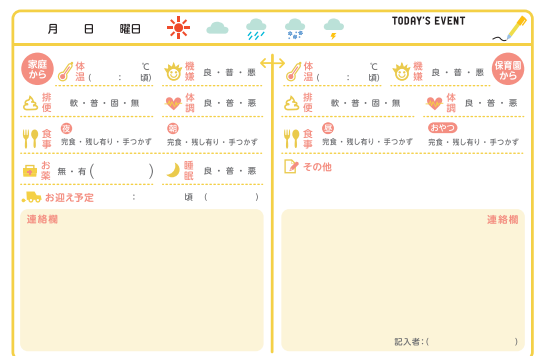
月　日　曜日

TODAY'S EVENT

家庭から

体温（　：　頃）℃

機嫌　良・普・悪

排便　軟・普・固・無

体調　良・普・悪

食事　夜　完食・残し有り・手つかず

朝　完食・残し有り・手つかず

お薬　無・有（　）

睡眠　良・普・悪

お迎え予定　：　頃（　）

連絡欄

保育園から

体温（　：　頃）℃

機嫌　良・普・悪

排便　軟・普・固・無

体調　良・普・悪

食事　昼　完食・残し有り・手つかず

おやつ　完食・残し有り・手つかず

その他

連絡欄

記入者：（　）